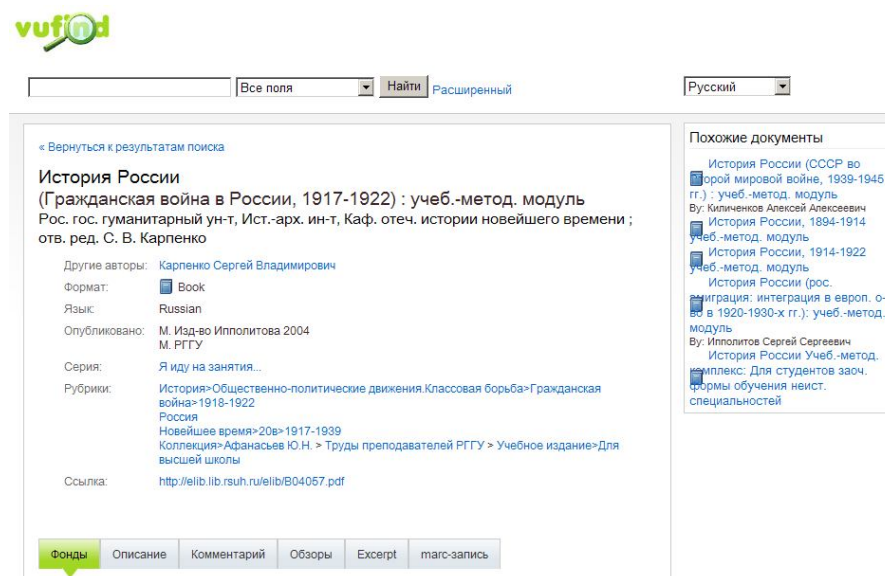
vufind

Все поля Найти Расширенный

Русский

« Вернуться к результатам поиска

История России
(Гражданская война в России, 1917-1922) : учеб.-метод. модуль
Рос. гос. гуманитарный ун-т, Ист.-арх. ин-т, Каф. отеч. истории новейшего времени ; отв. ред. С. В. Карпенко

| | |
|---|---|
| Другие авторы: | Карпенко Сергей Владимирович |
| Формат: | Book |
| Язык: | Russian |
| Опубликовано: | М. Изд-во Ипполитова 2004<br>М. РГГУ |
| Серия: | Я иду на занятия... |
| Рубрики: | История>Общественно-политические движения.Классовая борьба>Гражданская война>1918-1922<br>Россия<br>Новейшее время>20в>1917-1939<br>Коллекция>Афанасьев Ю.Н. > Труды преподавателей РГГУ > Учебное издание>Для высшей школы |
| Ссылка: | http://elib.lib.rsuh.ru/elib/B04057.pdf |

Фонды | Описание | Комментарий | Обзоры | Excerpt | marc-запись

Похожие документы

История России (СССР во второй мировой войне, 1939-1945 гг.) : учеб.-метод. модуль
By: Киличенков Алексей Алексеевич

История России, 1894-1914 учеб.-метод. модуль

История России, 1914-1922 учеб.-метод. модуль

История России (рос. эмиграция: интеграция в европ. о-во в 1920-1930-х гг.): учеб.-метод. модуль
By: Ипполитов Сергей Сергеевич

История России Учеб.-метод. комплекс: Для студентов заоч. формы обучения неист. специальностей